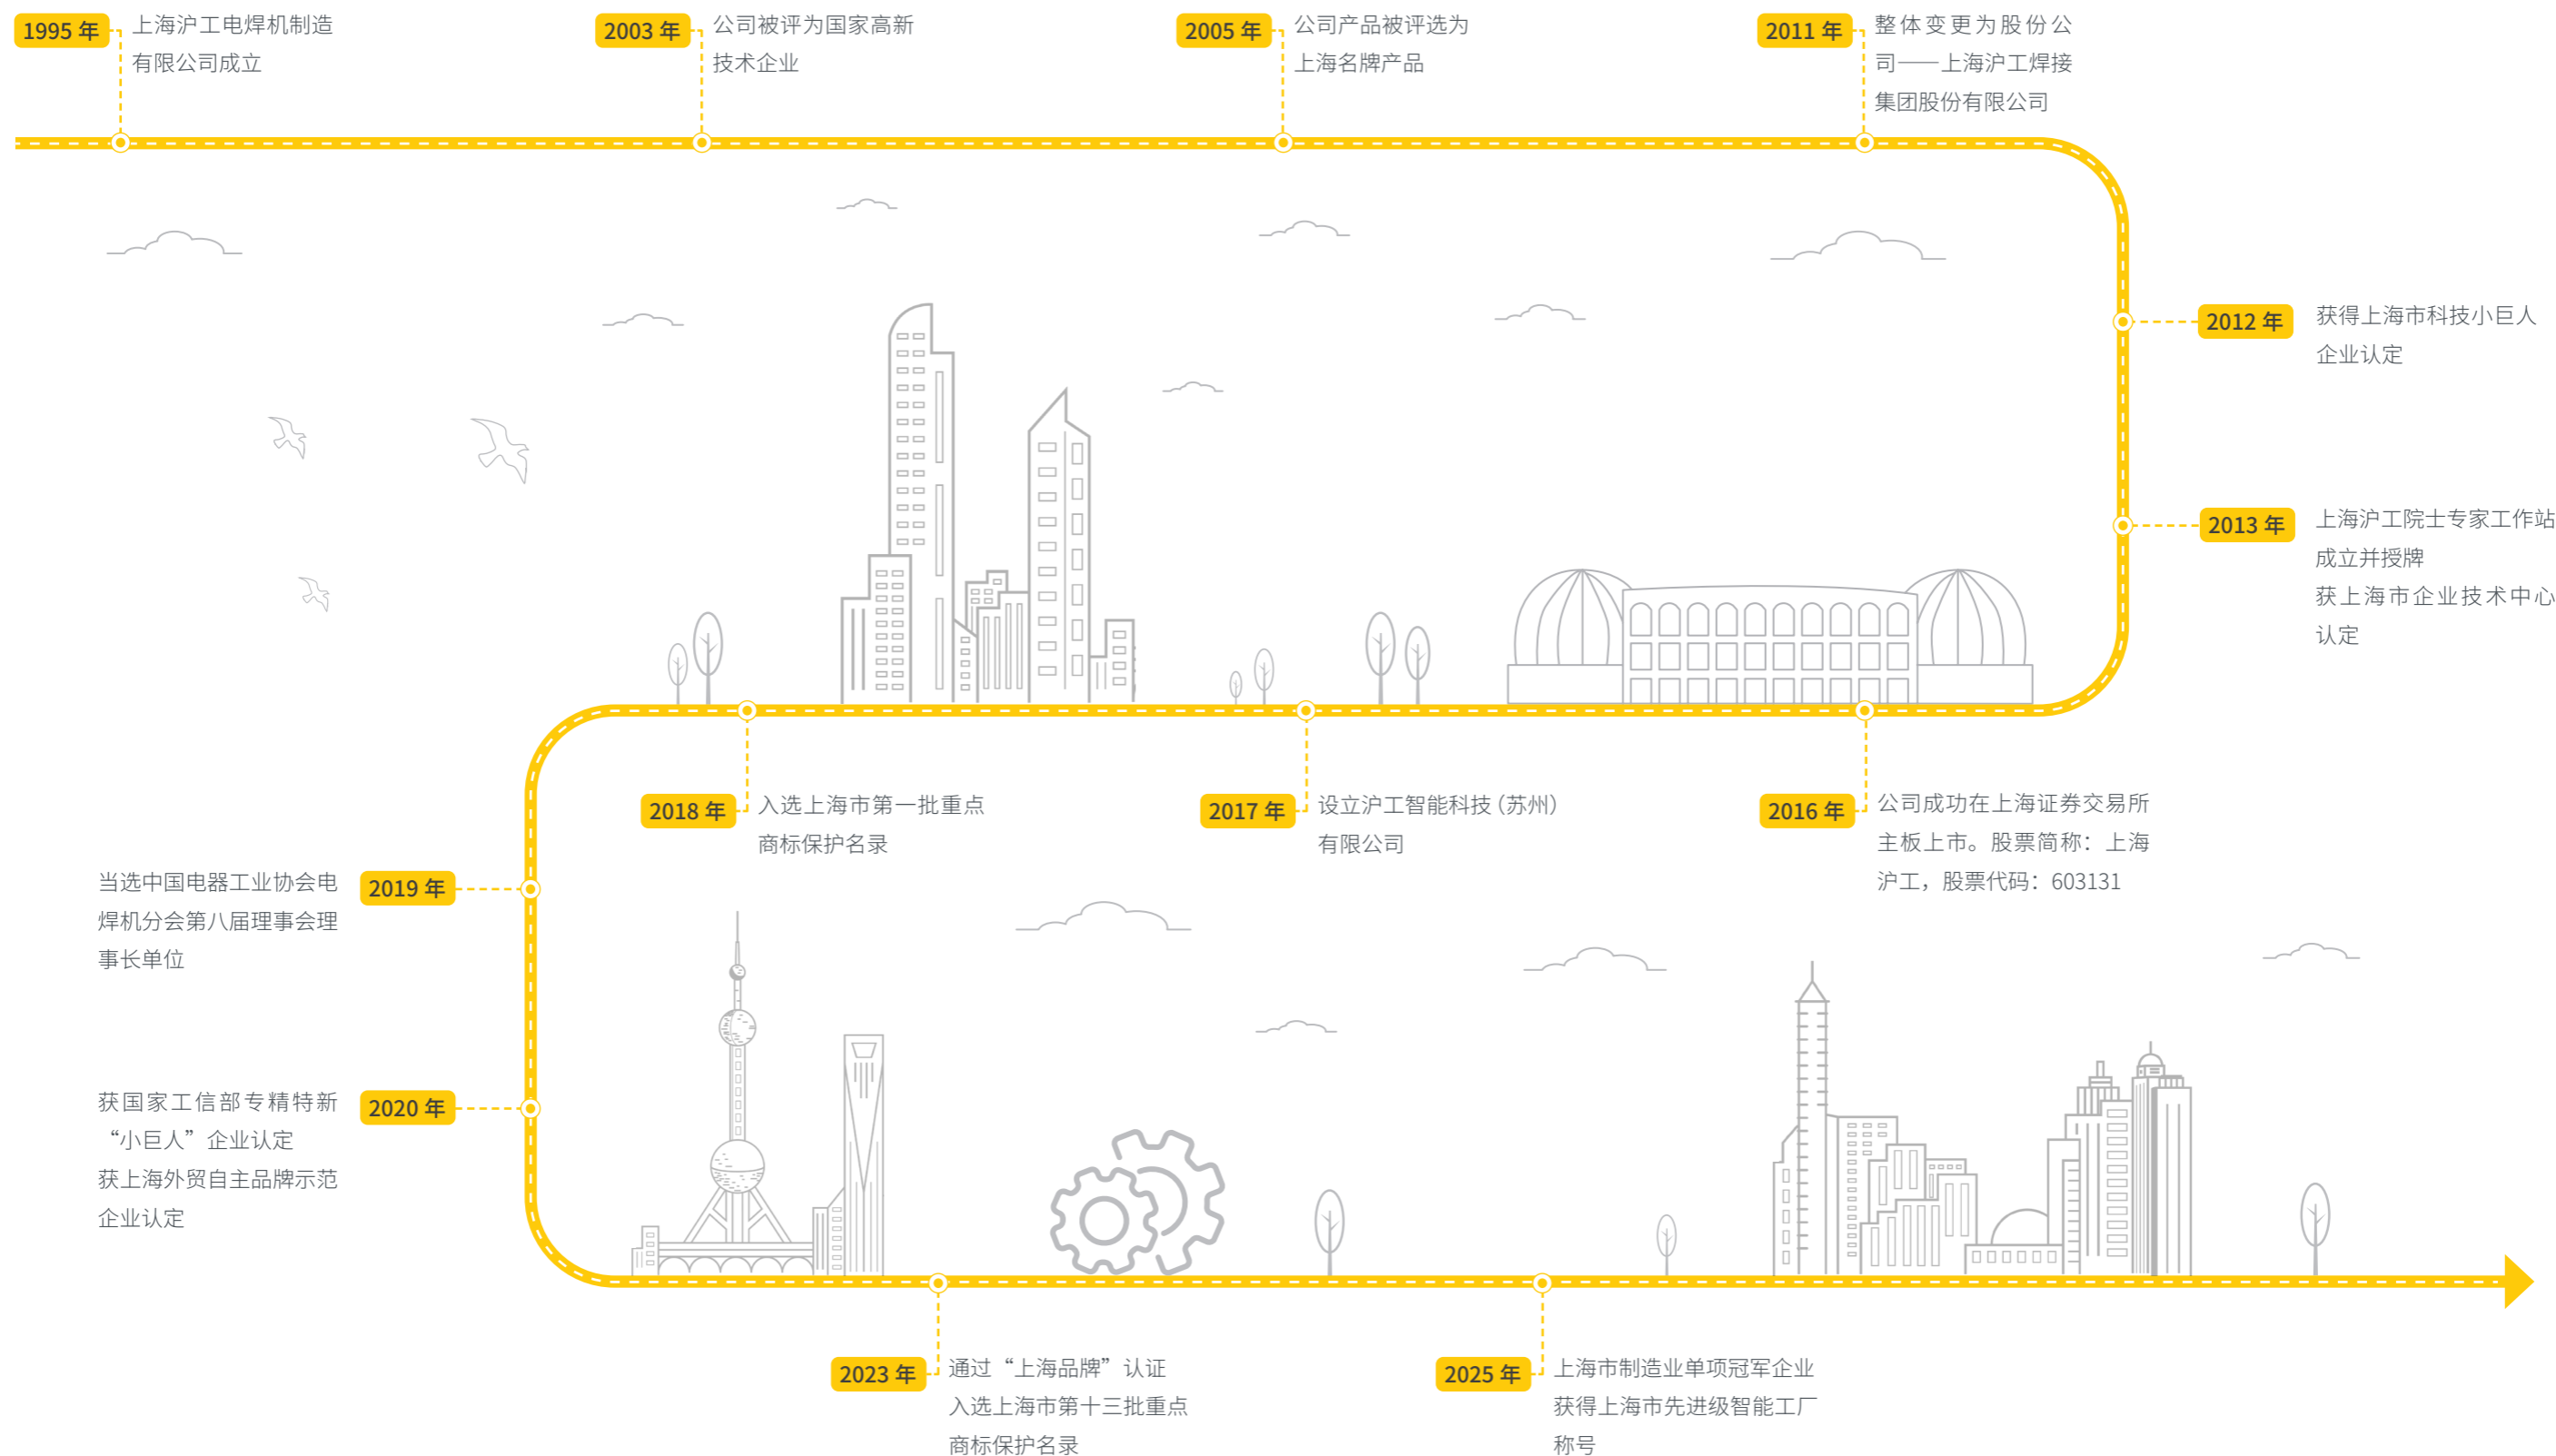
1995 年 上海沪工电焊机制造有限公司成立

2003 年 公司被评为国家高新技术企业

2005 年 公司产品被评选为上海名牌产品

2011 年 整体变更为股份公司——上海沪工焊接集团股份有限公司

2012 年 获得上海市科技小巨人企业认定

2013 年 上海沪工院士专家工作站成立并授牌
获上海市企业技术中心认定

2018 年 入选上海市第一批重点商标保护名录

2017 年 设立沪工智能科技（苏州）有限公司

2016 年 公司成功在上海证券交易所主板上市。股票简称：上海沪工，股票代码：603131

2019 年 当选中国电器工业协会电焊机分会第八届理事会理事长单位

2020 年 获国家工信部专精特新“小巨人”企业认定
获上海外贸自主品牌示范企业认定

2023 年 通过“上海品牌”认证
入选上海市第十三批重点商标保护名录

2025 年 上海市制造业单项冠军企业
获得上海市先进级智能工厂称号